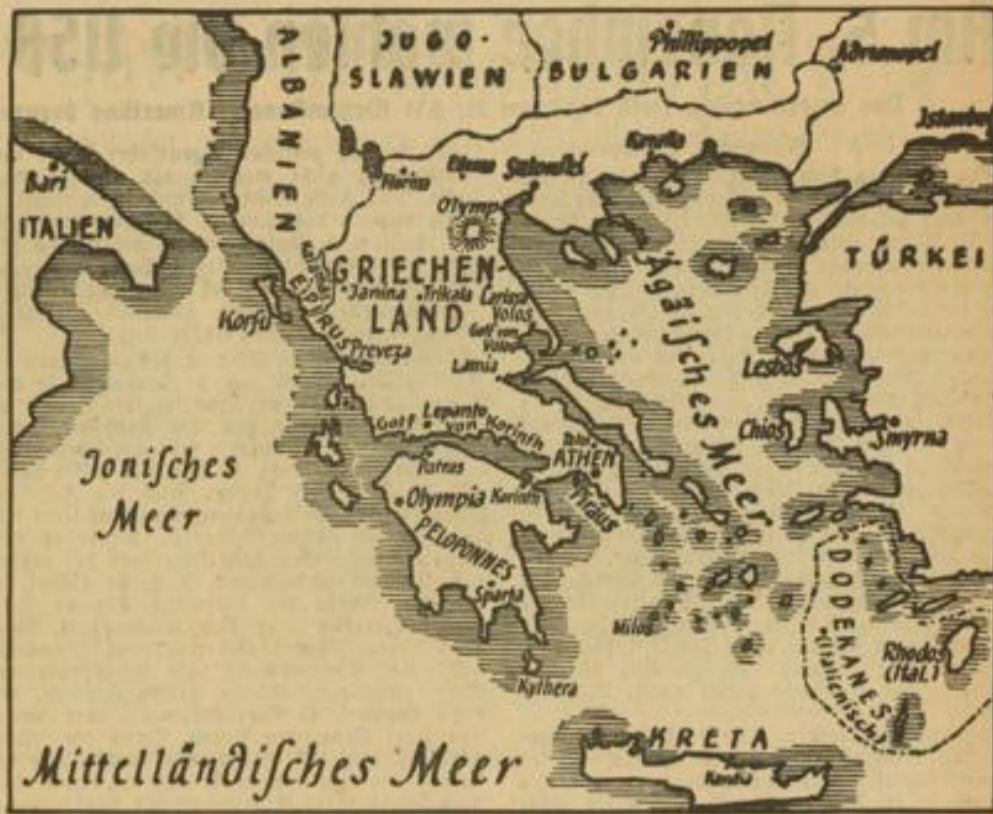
JUGO-
SLAWIEN

BULGARIEN

Philippopel

Adrianopel

Istanbul

ALBANIEN

Bari

ITALIEN

Florina

Edessa

Saloniki

Kavalla

Olymp

GRIECHEN-
LAND

Janina

Trikala

Larissa

Volos

Golf von Volos

EPIRUS

Preveza

Korfu

Lamia

TÜRKEI

Ägäisches Meer

Lesbos

Chios

Smyrna

Golf von Lepanto von Korinth

Theben

ATHEN

Piräus

Patras

Korinth

Olympia

PELOPONNES

Sparta

Jonisches Meer

Milos

DODEKANES (italienisch)

Rhodos (ital.)

Kythera

KRETA

Kandia

Mittelländisches Meer